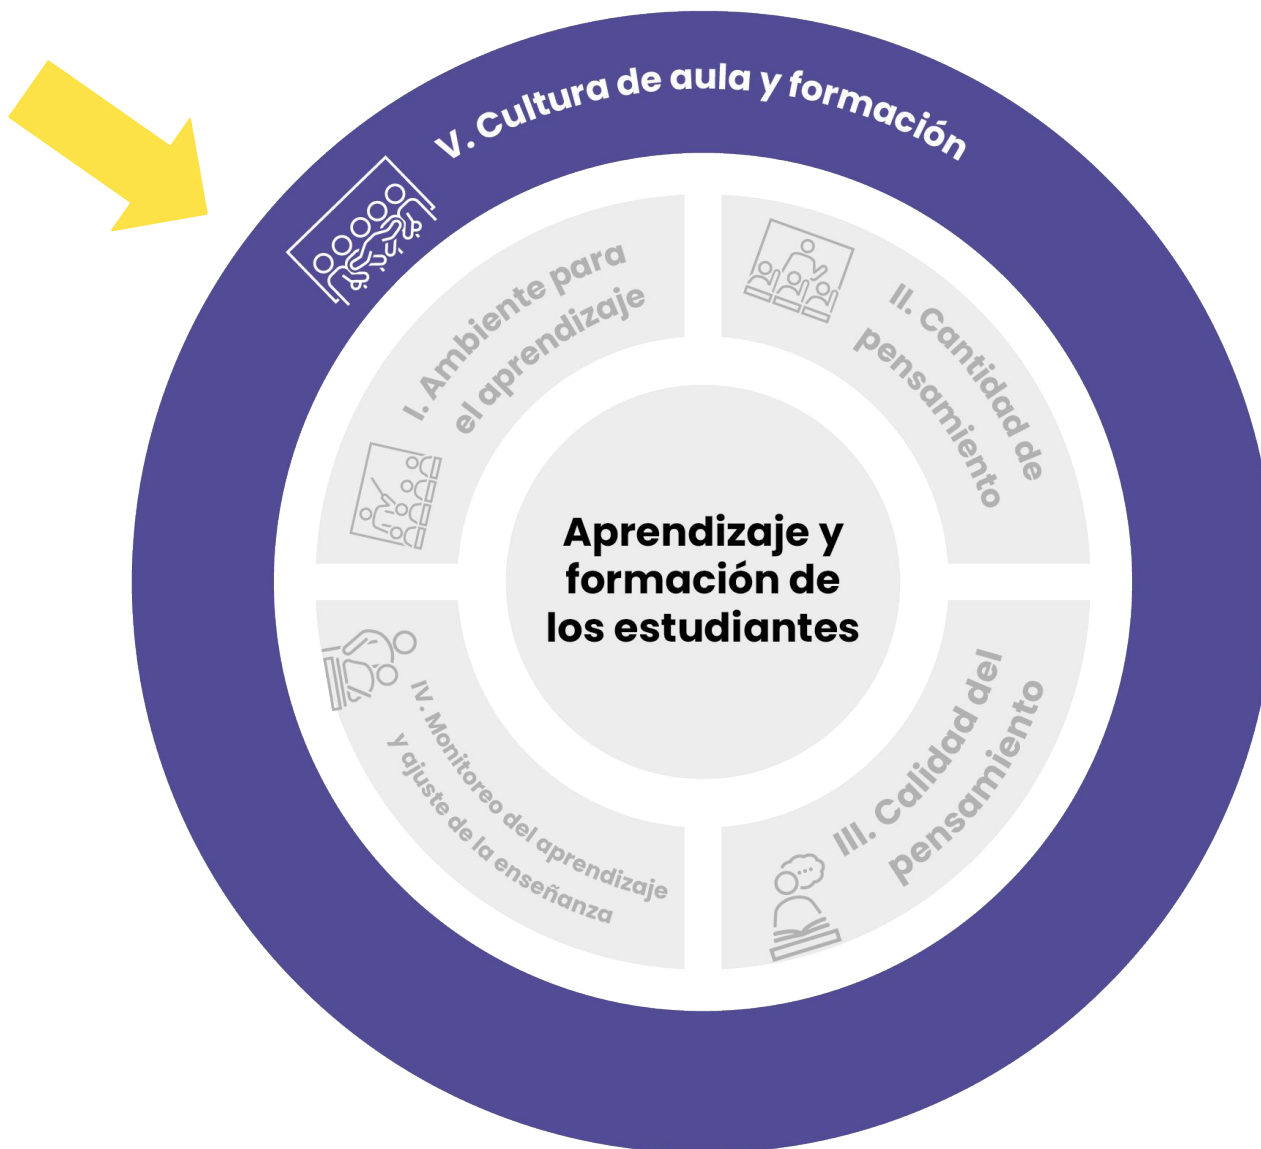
V. Cultura de aula y formación

I. Ambiente para el aprendizaje

II. Cantidad de pensamiento

Aprendizaje y formación de los estudiantes

IV. Monitoreo del aprendizaje y ajuste de la enseñanza

III. Calidad del pensamiento